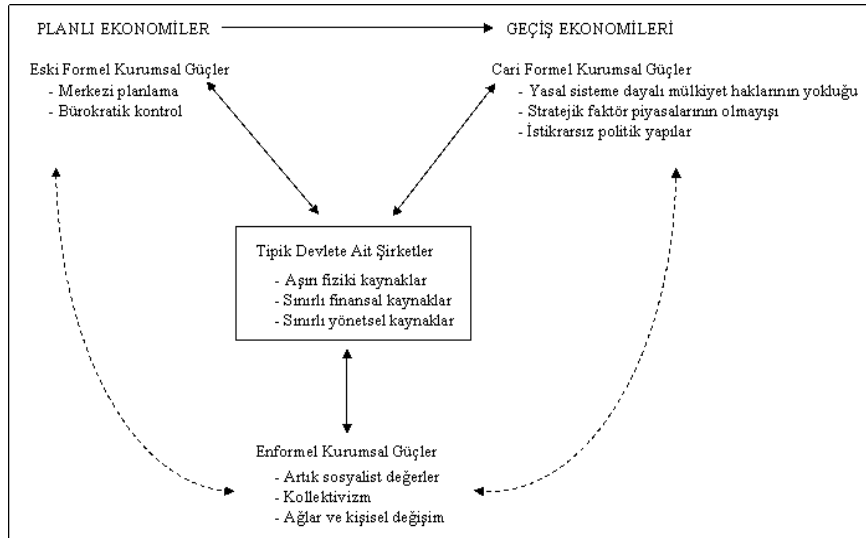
PLANLI EKONOMİLER

GEÇİŞ EKONOMİLERİ

Eski Formel Kurumsal Güçler
- Merkezi planlama
- Bürokratik kontrol

Cari Formel Kurumsal Güçler
- Yasal sisteme dayalı mülkiyet haklarının yokluğu
- Stratejik faktör piyasalarının olmayışı
- İstikrarsız politik yapılar

Tipik Devlete Ait Şirketler
- Aşırı fiziki kaynaklar
- Sınırlı finansal kaynaklar
- Sınırlı yönetsel kaynaklar

Enformel Kurumsal Güçler
- Artık sosyalist değerler
- Kollektivizm
- Ağlar ve kişisel değişim